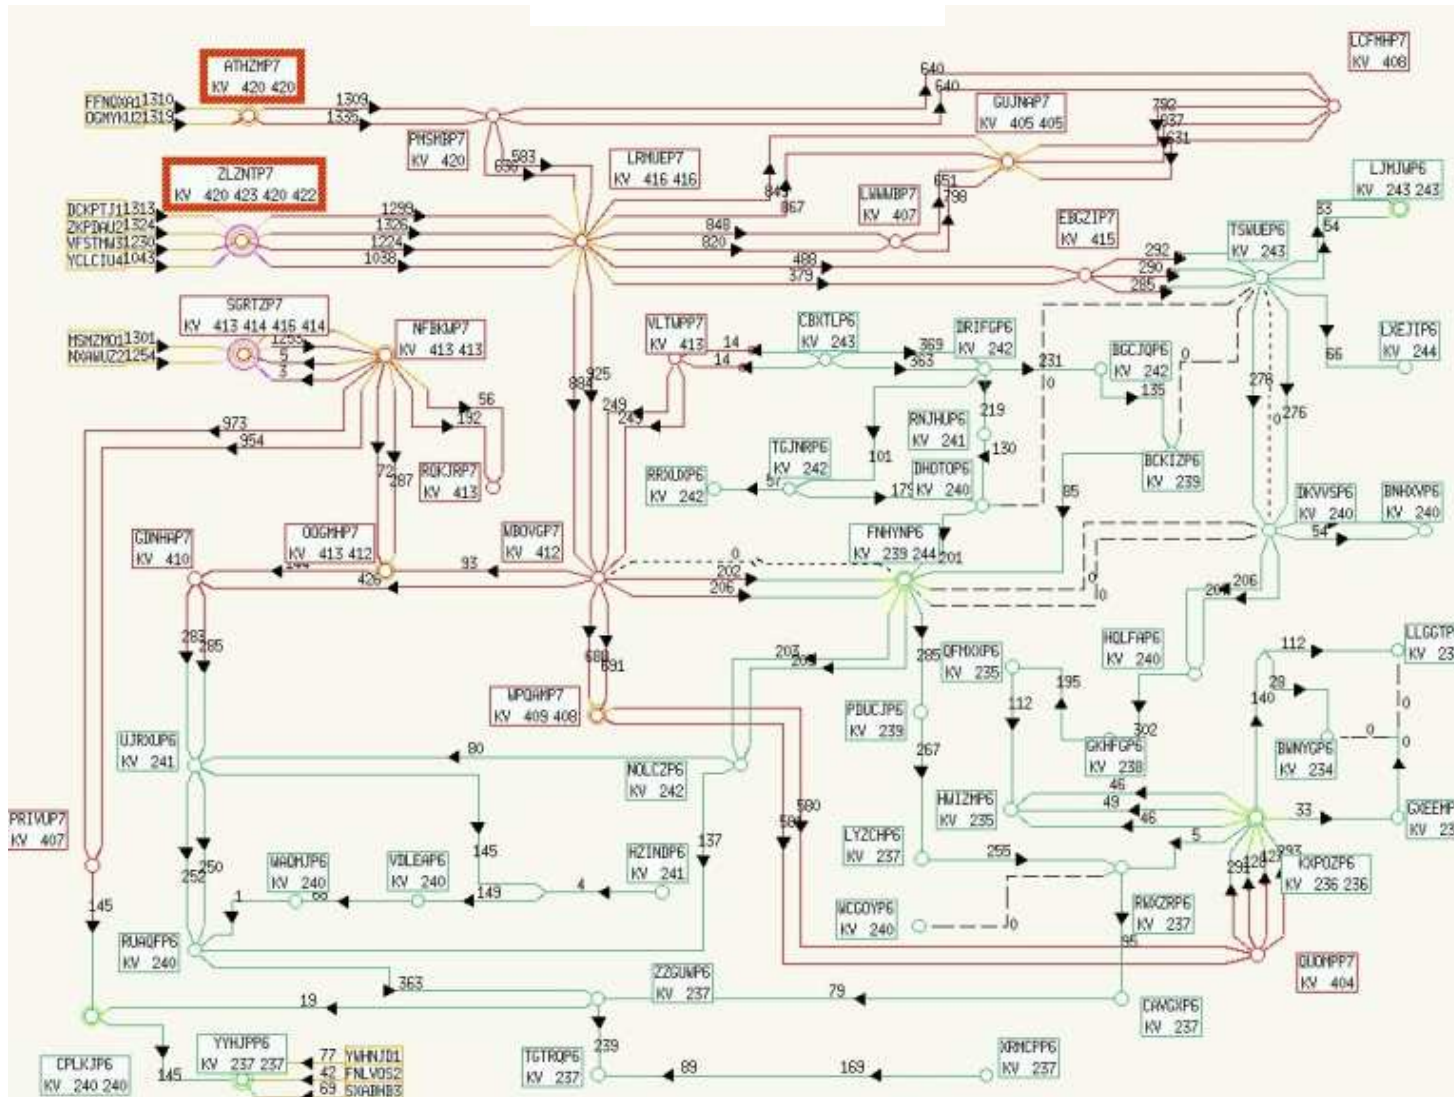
ATHZMP7
KV 420 420

ZLZNTP7
KV 420 423 420 422

FFNDXA1 1310
OGMYKU2 1313

1309
1328

PNSMBP7
KV 420

583
636

LRMUEP7
KV 416 416

640
640

GUJNAP7
KV 405 405

792
837
631

LCFMHP7
KV 408

DCKPTJ1 1313
ZKPDAU2 1324
VFSTMW3 1230
YCLCIU4 1043

1299
1326
1224
1038

845
867

848
820

LWWMBP7
KV 407

651
798

EBGZIP7
KV 415

488
379

292
290
285

TSWUEP6
KV 243

LJMJWP6
KV 243 243

53
54

SGRTZP7
KV 413 414 416 414

NFBKWP7
KV 413 413

MSMZMO1 1301
NXAWUZ2 1254

1253
5
3

VLTWPP7
KV 413

14
14

CBXTLP6
KV 243

369
363

DRIFGP6
KV 242

231
0

BGCJQP6
KV 242

135

0

LXEJTP6
KV 244

66

276
276
0

56
192

973
954

884
925

249
249

RNJHUP6
KV 241

219
130

101

TGJNRP6
KV 242

57

RRXLDP6
KV 242

179

DHDTOP6
KV 240

BCKIZP6
KV 239

85

RQKJRP7
KV 413

72
287

DKVVSP6
KV 240

BNHXVP6
KV 240

54

CDNHAP7
KV 410

OOGMHP7
KV 413 412

144
426

93

MBOVGP7
KV 412

0
202
206

FNHYNP6
KV 239 244

201

0
0

206
206

283
285

688
691

207
209

285

DFMXXP6
KV 235

195

HQLFAP6
KV 240

112

LLCGTP
KV 23

28
140

0
0
0

WPQHMP7
KV 409 408

PBUCJP6
KV 239

112

302

GKHFGP6
KV 238

BWNYGP6
KV 234

UJRXUP6
KV 241

80

NOLCZP6
KV 242

267

46
49
46

HWIZMP6
KV 235

33

GXEEMP
KV 23

580
580

PRIVUP7
KV 407

145

137

HZINDP6
KV 241

LYZCHP6
KV 237

255

5

293
291
128
127

KXPOZP6
KV 236 236

252
250

WADMJP6
KV 240

VDLEAP6
KV 240

1
88

149
4

145

WCGOYP6
KV 240

0

RWXZRP6
KV 237

95

RUAQFP6
KV 240

GUDMPP7
KV 404

363

ZZGUWP6
KV 237

79

CAVGXP6
KV 237

19

239

YYHJPP6
KV 237 237

77
42
69

YWHNJD1
FNLVOS2
SXABHB3

145

CPLKJP6
KV 240 240

TGTRQP6
KV 237

89

169

XRMCPP6
KV 237